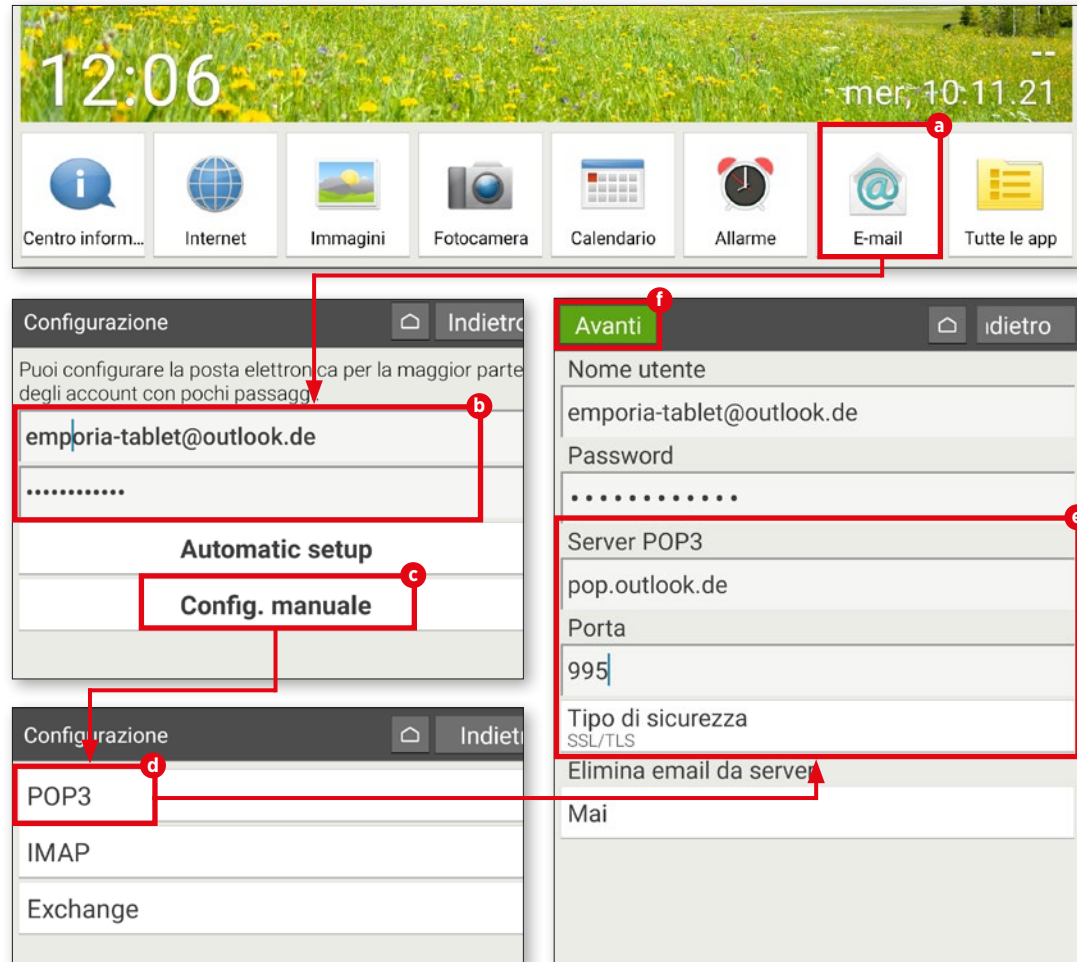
12:06

--
mer, 10.11.21

Centro inform...
Internet
Immagini
Fotocamera
Calendario
Allarme
a
E-mail
Tutte le app

Configurazione
Indietr

Puoi configurare la posta elettronica per la maggior parte degli account con pochi passaggi.

b
emporia-tablet@outlook.de
••••••••••••

Automatic setup
c
Config. manuale

Configurazione
Indietr

d
POP3
IMAP
Exchange

f
Avanti
ıdietro

Nome utente
emporia-tablet@outlook.de
Password
••••••••••••
e
Server POP3
pop.outlook.de
Porta
995
Tipo di sicurezza
SSL/TLS
Elimina email da server
Mai